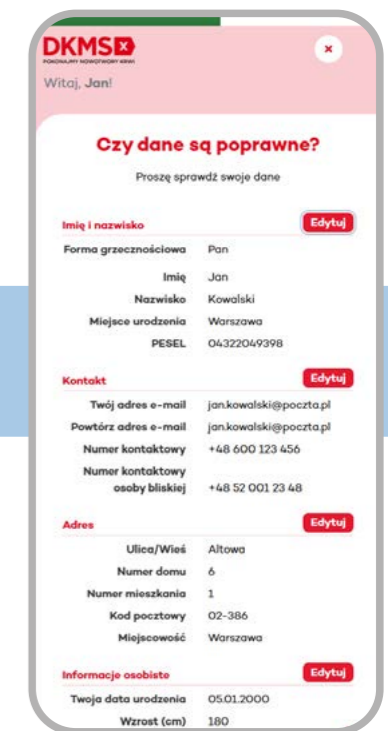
DKMS
POKONAJMY NOWOTWORY KRWI
Witaj, Jan!

Czy dane są poprawne?
Proszę sprawdź swoje dane

Imię i nazwisko
Edytuj

| | |
|---|---|
| Forma grzecznościowa | Pan |
| Imię | Jan |
| Nazwisko | Kowalski |
| Miejsce urodzenia | Warszawa |
| PESEL | 04322049398 |

Kontakt
Edytuj

| | |
|---|---|
| Twój adres e-mail | jan.kowalski@poczta.pl |
| Powtórz adres e-mail | jan.kowalski@poczta.pl |
| Numer kontaktowy | +48 600 123 456 |
| Numer kontaktowy osoby bliskiej | +48 52 001 23 48 |

Adres
Edytuj

| | |
|---|---|
| Ulica/Wieś | Altowa |
| Numer domu | 6 |
| Numer mieszkania | 1 |
| Kod pocztowy | 02-386 |
| Miejscowość | Warszawa |

Informacje osobiste
Edytuj

| | |
|---|---|
| Twoja data urodzenia | 05.01.2000 |
| Wzrost (cm) | 180 |